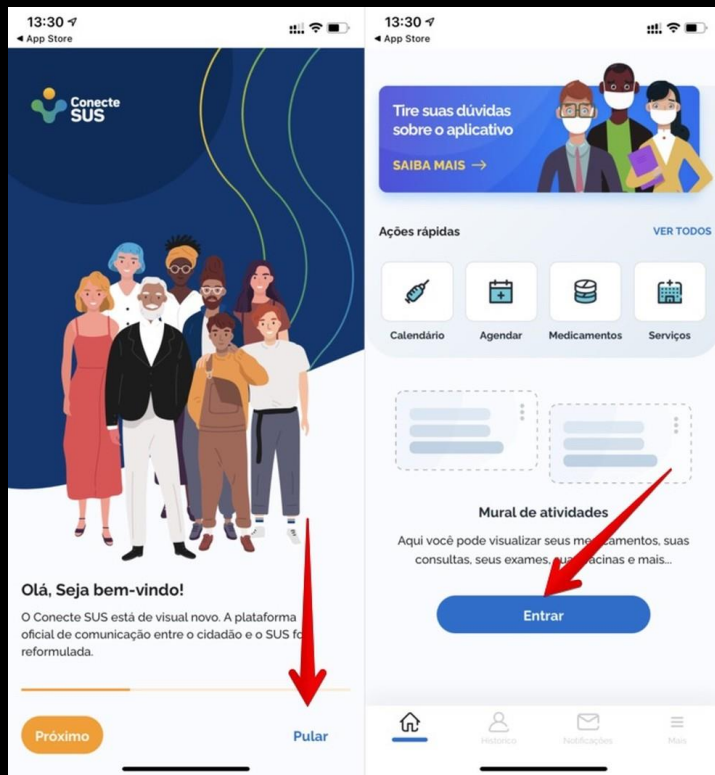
13:30
◂ App Store

Conecte SUS

Olá, Seja bem-vindo!

O Conecte SUS está de visual novo. A plataforma oficial de comunicação entre o cidadão e o SUS fo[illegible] reformulada.

Próximo

Pular

13:30
◂ App Store

Tire suas dúvidas sobre o aplicativo

SAIBA MAIS →

Ações rápidas

VER TODOS

Calendário

Agendar

Medicamentos

Serviços

Mural de atividades

Aqui você pode visualizar seus me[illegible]camentos, suas consultas, seus exames, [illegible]acinas e mais...

Entrar

Histórico

Notificações

Mais